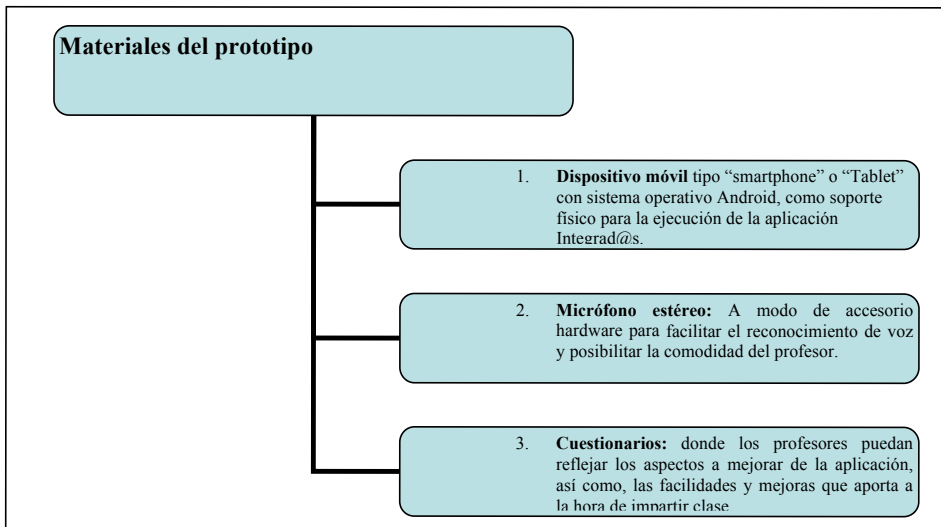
Materiales del prototipo

1. **Dispositivo móvil** tipo “smartphone” o “Tablet” con sistema operativo Android, como soporte físico para la ejecución de la aplicación Integrad@s.

2. **Micrófono estéreo:** A modo de accesorio hardware para facilitar el reconocimiento de voz y posibilitar la comodidad del profesor.

3. **Cuestionarios:** donde los profesores puedan reflejar los aspectos a mejorar de la aplicación, así como, las facilidades y mejoras que aporta a la hora de impartir clase